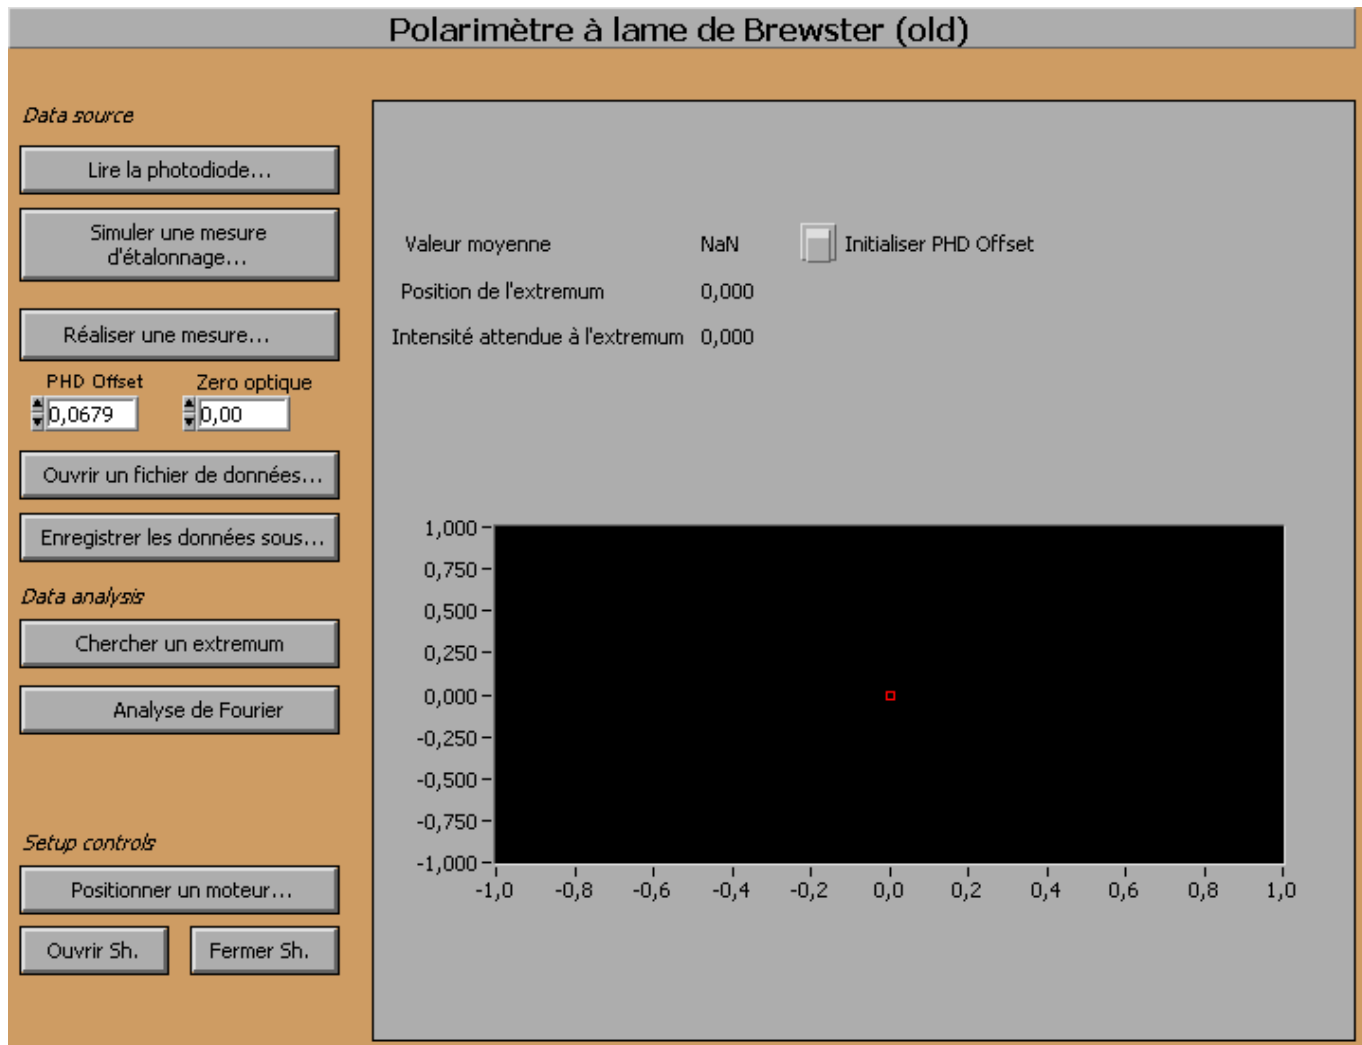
Polarimètre à lame de Brewster (old)

Data source

Lire la photodiode...

Simuler une mesure d'étalonnage...

Réaliser une mesure...

PHD Offset
0,0679

Zero optique
0,00

Ouvrir un fichier de données...

Enregistrer les données sous...

Data analysis

Chercher un extremum

Analyse de Fourier

Setup controls

Positionner un moteur...

Ouvrir Sh.

Fermer Sh.

Valeur moyenne NaN

Initialiser PHD Offset

Position de l'extremum 0,000

Intensité attendue à l'extremum 0,000

1,000
0,750
0,500
0,250
0,000
-0,250
-0,500
-0,750
-1,000

-1,0 -0,8 -0,6 -0,4 -0,2 0,0 0,2 0,4 0,6 0,8 1,0